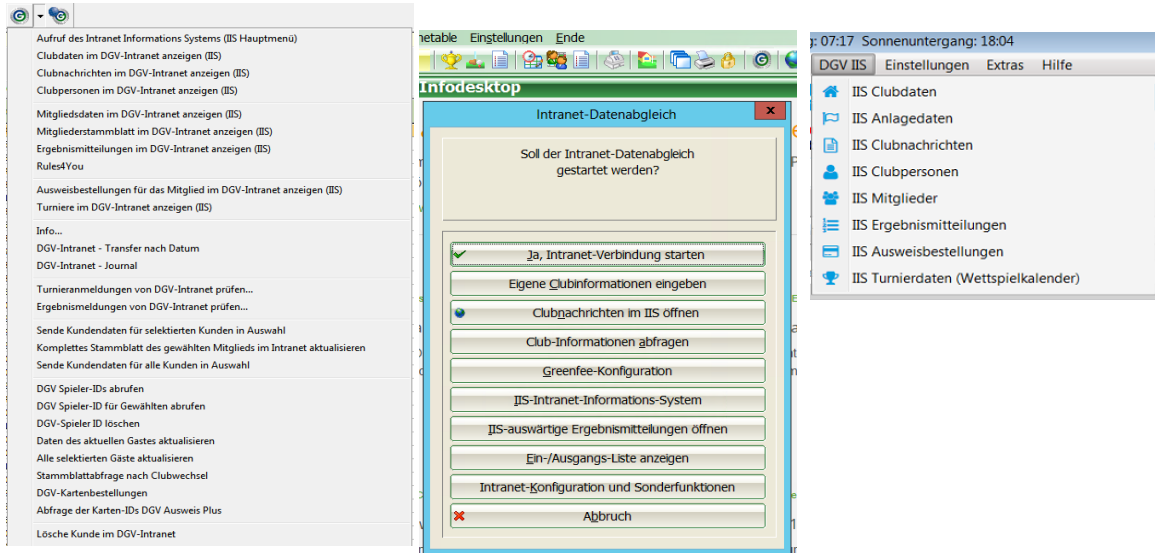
Aufruf des Intranet Informations Systems (IIS Hauptmenü)
Clubdaten im DGV-Intranet anzeigen (IIS)
Clubnachrichten im DGV-Intranet anzeigen (IIS)
Clubpersonen im DGV-Intranet anzeigen (IIS)

Mitgliedsdaten im DGV-Intranet anzeigen (IIS)
Mitgliederstammblatt im DGV-Intranet anzeigen (IIS)
Ergebnismitteilungen im DGV-Intranet anzeigen (IIS)
Rules4You

Ausweisbestellungen für das Mitglied im DGV-Intranet anzeigen (IIS)
Turniere im DGV-Intranet anzeigen (IIS)

Info...
DGV-Intranet - Transfer nach Datum
DGV-Intranet - Journal

Turnieranmeldungen von DGV-Intranet prüfen...
Ergebnismeldungen von DGV-Intranet prüfen...

Sende Kundendaten für selektierten Kunden in Auswahl
Komplettes Stammblatt des gewählten Mitglieds im Intranet aktualisieren
Sende Kundendaten für alle Kunden in Auswahl

DGV Spieler-IDs abrufen
DGV Spieler-ID für Gewählten abrufen
DGV-Spieler ID löschen
Daten des aktuellen Gastes aktualisieren
Alle selektierten Gäste aktualisieren
Stammblattabfrage nach Clubwechsel
DGV-Kartenbestellungen
Abfrage der Karten-IDs DGV Ausweis Plus

Lösche Kunde im DGV-Intranet

netable Einstellungen Ende

Infodesktop

Intranet-Datenabgleich

Soll der Intranet-Datenabgleich gestartet werden?

Ja, Intranet-Verbindung starten
Eigene Clubinformationen eingeben
Clubnachrichten im IIS öffnen
Club-Informationen abfragen
Greenfee-Konfiguration
IIS-Intranet-Informations-System
IIS-auswärtige Ergebnismitteilungen öffnen
Ein-/Ausgangs-Liste anzeigen
Intranet-Konfiguration und Sonderfunktionen
Abbruch

g: 07:17 Sonnenuntergang: 18:04

DGV IIS Einstellungen Extras Hilfe

IIS Clubdaten
IIS Anlagedaten
IIS Clubnachrichten
IIS Clubpersonen
IIS Mitglieder
IIS Ergebnismitteilungen
IIS Ausweisbestellungen
IIS Turnierdaten (Wettspielkalender)